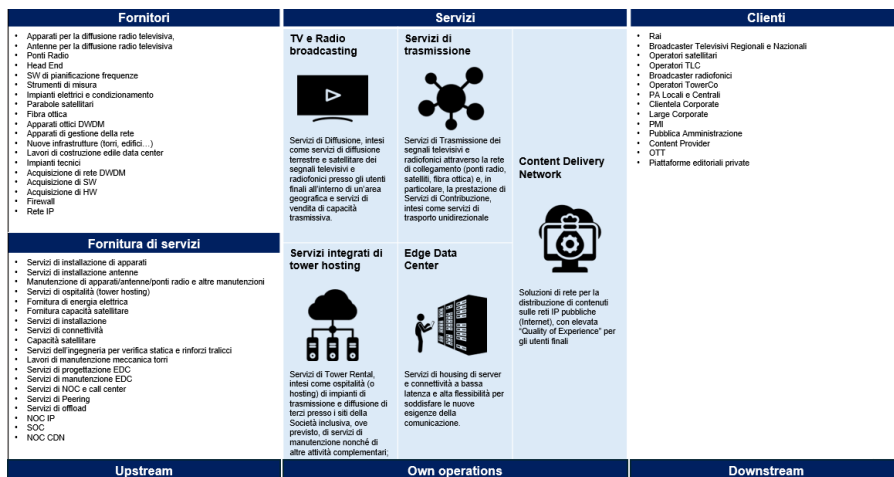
Fornitori

- Apparati per la diffusione radio televisiva,
- Antenne per la diffusione radio televisiva
- Ponti Radio
- Head End
- SW di pianificazione frequenze
- Strumenti di misura
- Impianti elettrici e condizionamento
- Parabole satellitari
- Fibra ottica
- Apparati ottici DWDM
- Apparati di gestione della rete
- Nuove infrastrutture (torri, edifici…)
- Lavori di costruzione edile data center
- Impianti tecnici
- Acquisizione di rete DWDM
- Acquisizione di SW
- Acquisizione di HW
- Firewall
- Rete IP

Fornitura di servizi

- Servizi di installazione di apparati
- Servizi di installazione antenne
- Manutenzione di apparati/antenne/ponti radio e altre manutenzioni
- Servizi di ospitalità (tower hosting)
- Fornitura di energia elettrica
- Fornitura capacità satellitare
- Servizi di installazione
- Servizi di connettività
- Capacità satellitare
- Servizi dell'ingegneria per verifica statica e rinforzi tralicci
- Lavori di manutenzione meccanica torri
- Servizi di progettazione EDC
- Servizi di manutenzione EDC
- Servizi di NOC e call center
- Servizi di Peering
- Servizi di offload
- NOC IP
- SOC
- NOC CDN

Servizi

TV e Radio broadcasting

Servizi di Diffusione, intesi come servizi di diffusione terrestre e satellitare dei segnali televisivi e radiofonici presso gli utenti finali all'interno di un'area geografica e servizi di vendita di capacità trasmissiva.

Servizi di trasmissione

Servizi di Trasmissione dei segnali televisivi e radiofonici attraverso la rete di collegamento (ponti radio, satelliti, fibra ottica) e, in particolare, la prestazione di Servizi di Contribuzione, intesi come servizi di trasporto unidirezionale

Content Delivery Network

Soluzioni di rete per la distribuzione di contenuti sulle reti IP pubbliche (Internet), con elevata "Quality of Experience" per gli utenti finali

Servizi integrati di tower hosting

Servizi di Tower Rental, intesi come ospitalità (o hosting) di impianti di trasmissione e diffusione di terzi presso i siti della Società inclusiva, ove previsto, di servizi di manutenzione nonché di altre attività complementari;

Edge Data Center

Servizi di housing di server e connettività a bassa latenza e alta flessibilità per soddisfare le nuove esigenze della comunicazione.

Clienti

- Rai
- Broadcaster Televisivi Regionali e Nazionali
- Operatori satellitari
- Operatori TLC
- Broadcaster radiofonici
- Operatori TowerCo
- PA Locali e Centrali
- Clientela Corporate
- Large Corporate
- PMI
- Pubblica Amministrazione
- Content Provider
- OTT
- Piattaforme editoriali private

Upstream

Own operations

Downstream